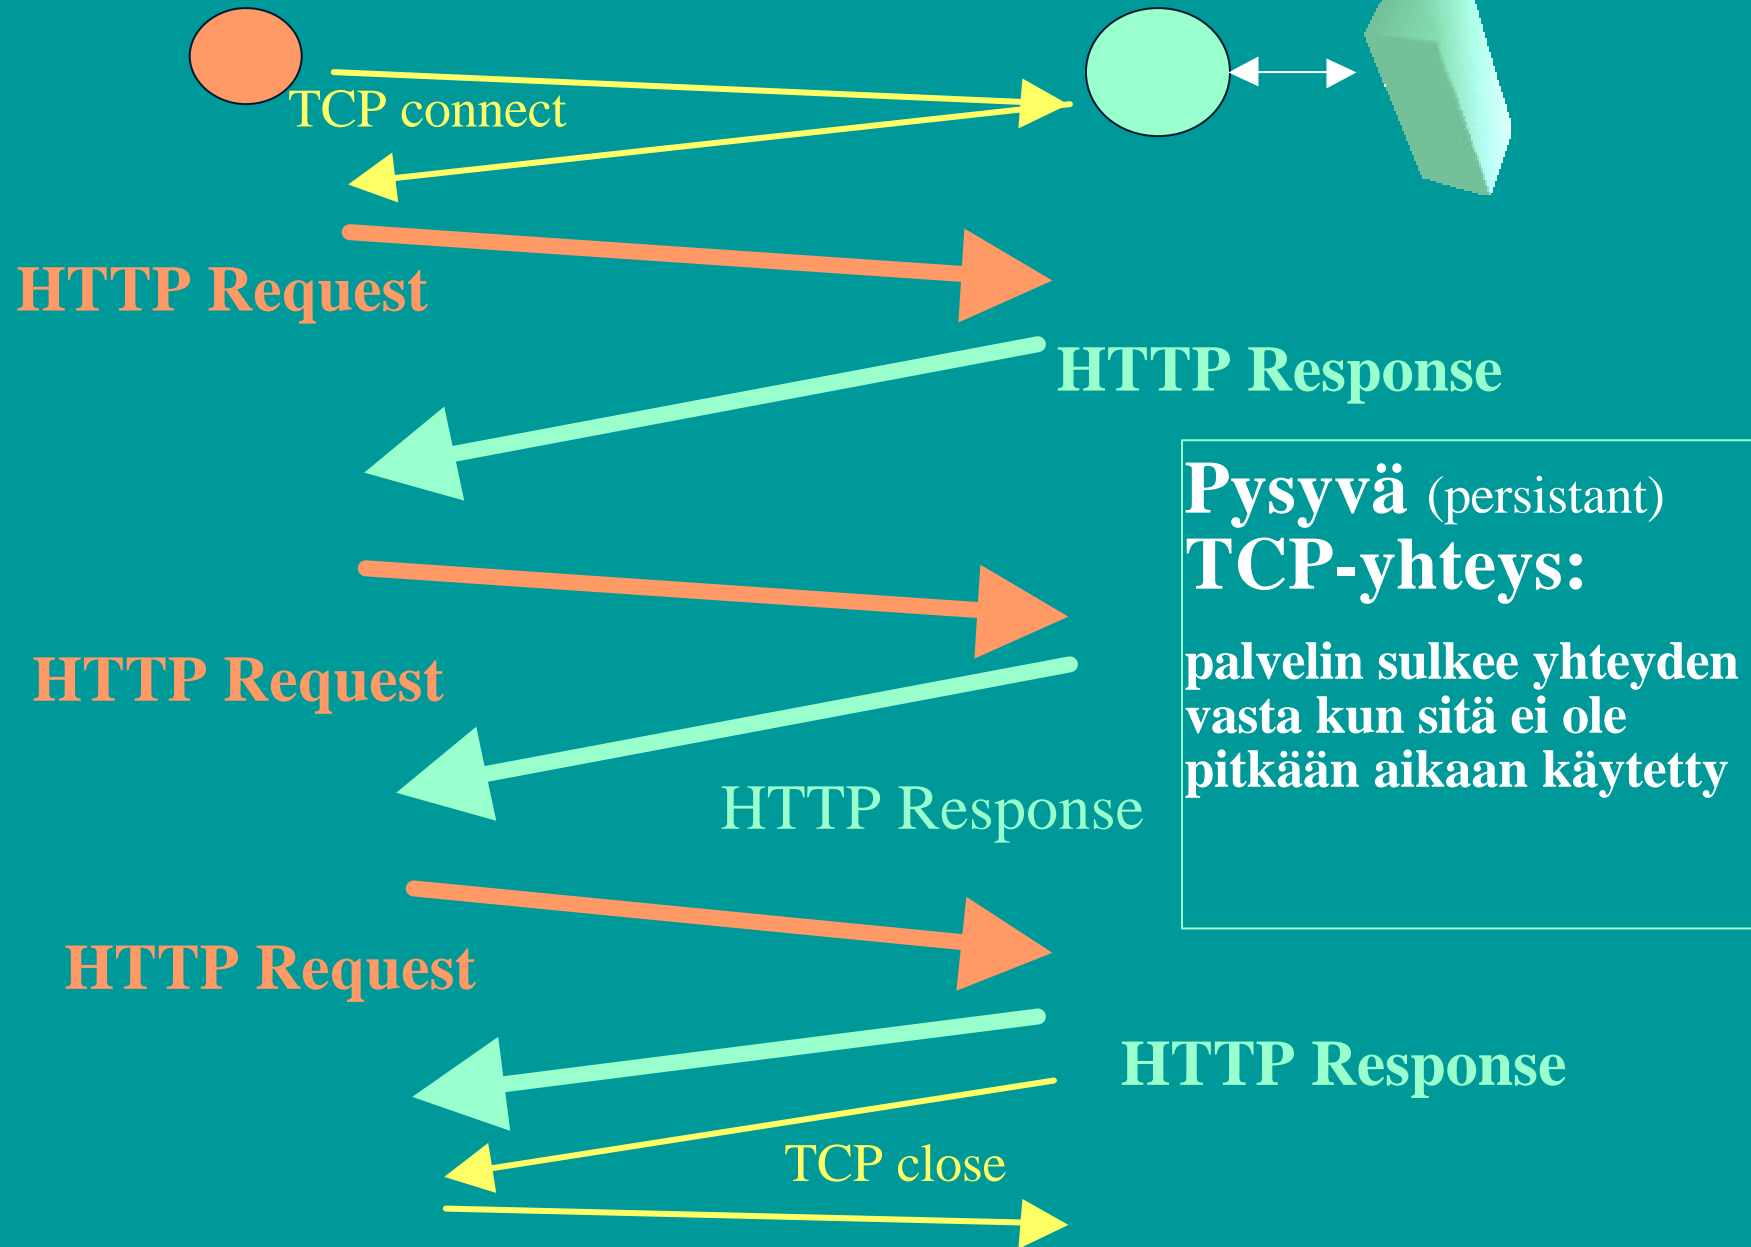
TCP connect

HTTP Request

HTTP Response

Pysyvä (persistant) TCP-yhteys:

palvelin sulkee yhteyden vasta kun sitä ei ole pitkään aikaan käytetty

HTTP Request

HTTP Response

HTTP Request

HTTP Response

TCP close